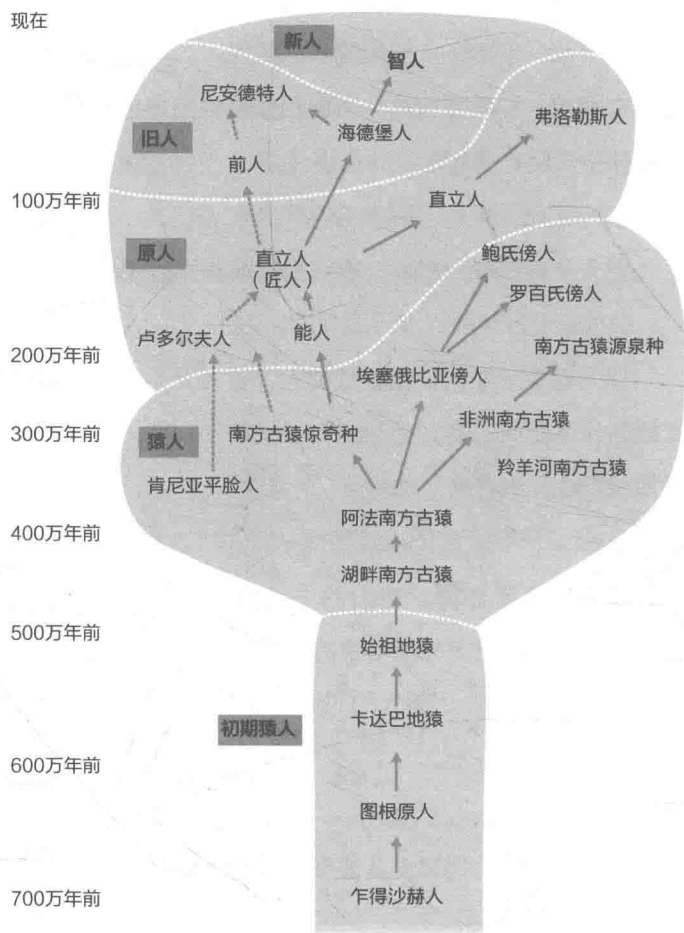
现在
新人
智人
尼安德特人
海德堡人
旧人
弗洛勒斯人
前人
100万年前
直立人
原人
鲍氏傍人
直立人
（匠人）
罗百氏傍人
卢多尔夫人
能人
200万年前
南方古猿源泉种
埃塞俄比亚傍人
非洲南方古猿
300万年前
猿人
南方古猿惊奇种
羚羊河南方古猿
肯尼亚平脸人
阿法南方古猿
400万年前
湖畔南方古猿
500万年前
始祖地猿
初期猿人
卡达巴地猿
600万年前
图根原人
700万年前
乍得沙赫人